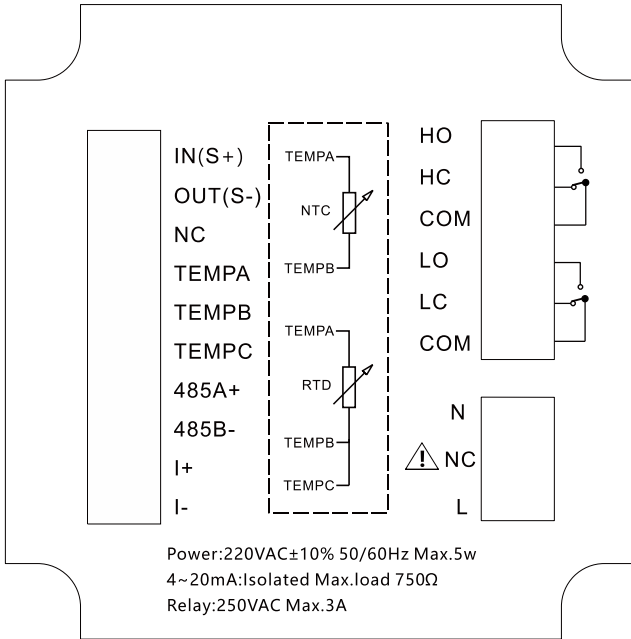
IN(S+)
OUT(S-)
NC
TEMPA
TEMPB
TEMPC
485A+
485B-
I+
I-

TEMPA
NTC
TEMPB

TEMPA
RTD
TEMPB
TEMPC

HO
HC
COM
LO
LC
COM

N
NC
L

Power:220VAC±10% 50/60Hz Max.5w
4~20mA:Isolated Max.load 750Ω
Relay:250VAC Max.3A